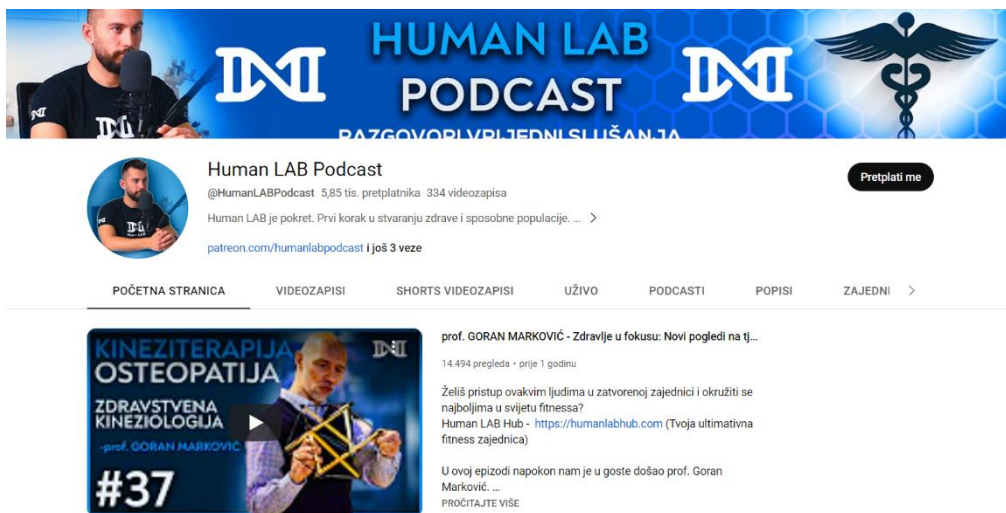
HUMAN LAB PODCAST

RAZGOVORI VRIJEDNI SLUŠANJA

Human LAB Podcast

@HumanLABPodcast 5,85 tis. pretplatnika 334 videozapisa

Human LAB je pokret. Prvi korak u stvaranju zdrave i sposobne populacije. ... >

patreon.com/humanlabpodcast i još 3 veze

Pretplati me

POČETNA STRANICA VIDEOZAPISI SHORTS VIDEOZAPISI UŽIVO PODCASTI POPISI ZAJEDNI >

KINEZITERAPIJA OSTEOPATIJA ZDRAVSTVENA KINEZIOLOGIJA -prof. GORAN MARKOVIĆ #37

prof. GORAN MARKOVIĆ - Zdravlje u fokusu: Novi pogledi na tj...

14.494 pregleda • prije 1 godinu

Želiš pristup ovakvim ljudima u zatvorenoj zajednici i okružiti se najboljima u svijetu fitnessa?
Human LAB Hub - https://humanlabhub.com (Tvoja ultimativna fitness zajednica)

U ovoj epizodi napokon nam je u goste došao prof. Goran Marković. ...

PROČITAJTE VIŠE